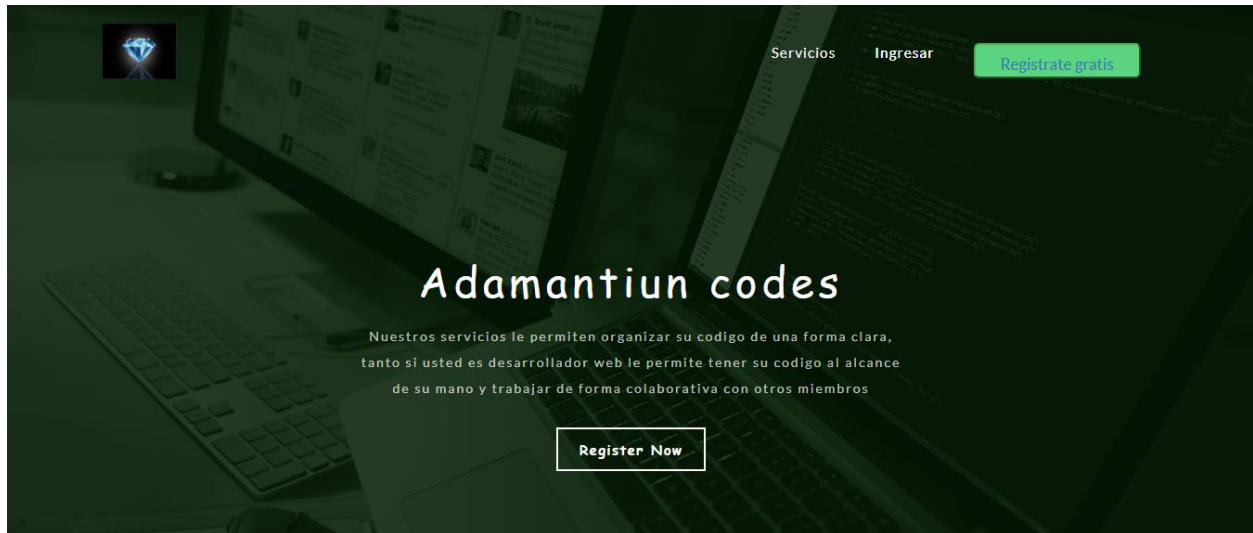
Servicios Ingresar Registrate gratis

Adamantiun codes

Nuestros servicios le permiten organizar su codigo de una forma clara, tanto si usted es desarrollador web le permite tener su codigo al alcance de su mano y trabajar de forma colaborativa con otros miembros

Register Now